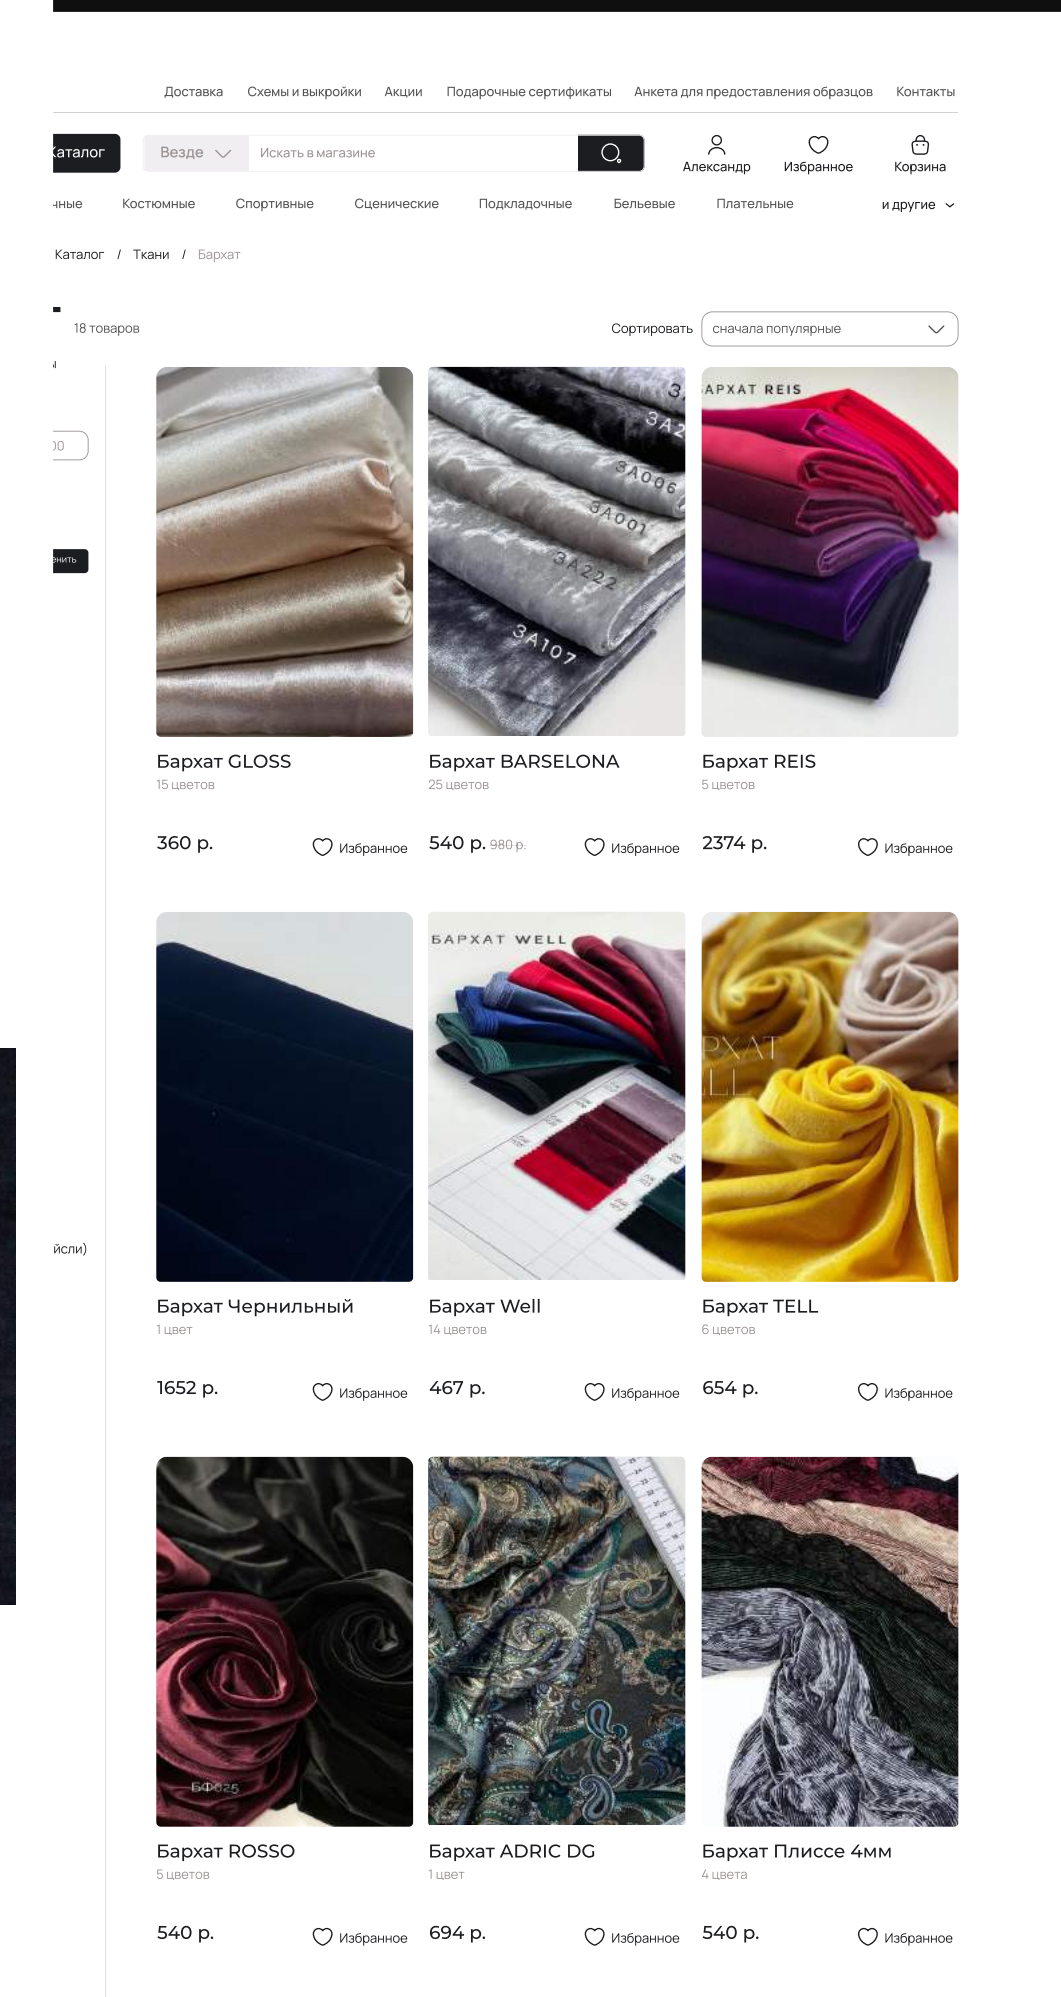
Доставка Схемы и выкройки Акции Подарочные сертификаты Анкета для предоставления образцов Контакты

аталог Везде Искать в магазине Александр Избранное Корзина

ные Костюмные Спортивные Сценические Подкладочные Бельевые Плательные и другие

Каталог / Ткани / Бархат

18 товаров

Сортировать сначала популярные

0

нить

йсли)

3
3А2
3А006
3А001
3А222
3А107

АРХАТ REIS

Бархат GLOSS
15 цветов
360 р. Избранное

Бархат BARSELONA
25 цветов
540 р. 980 р. Избранное

Бархат REIS
5 цветов
2374 р. Избранное

БАРХАТ WELL

РХАТ
LL

Бархат Чернильный
1 цвет
1652 р. Избранное

Бархат Well
14 цветов
467 р. Избранное

Бархат TELL
6 цветов
654 р. Избранное

БФ025

Бархат ROSSO
5 цветов
540 р. Избранное

Бархат ADRIC DG
1 цвет
694 р. Избранное

Бархат Плиссе 4мм
4 цвета
540 р. Избранное